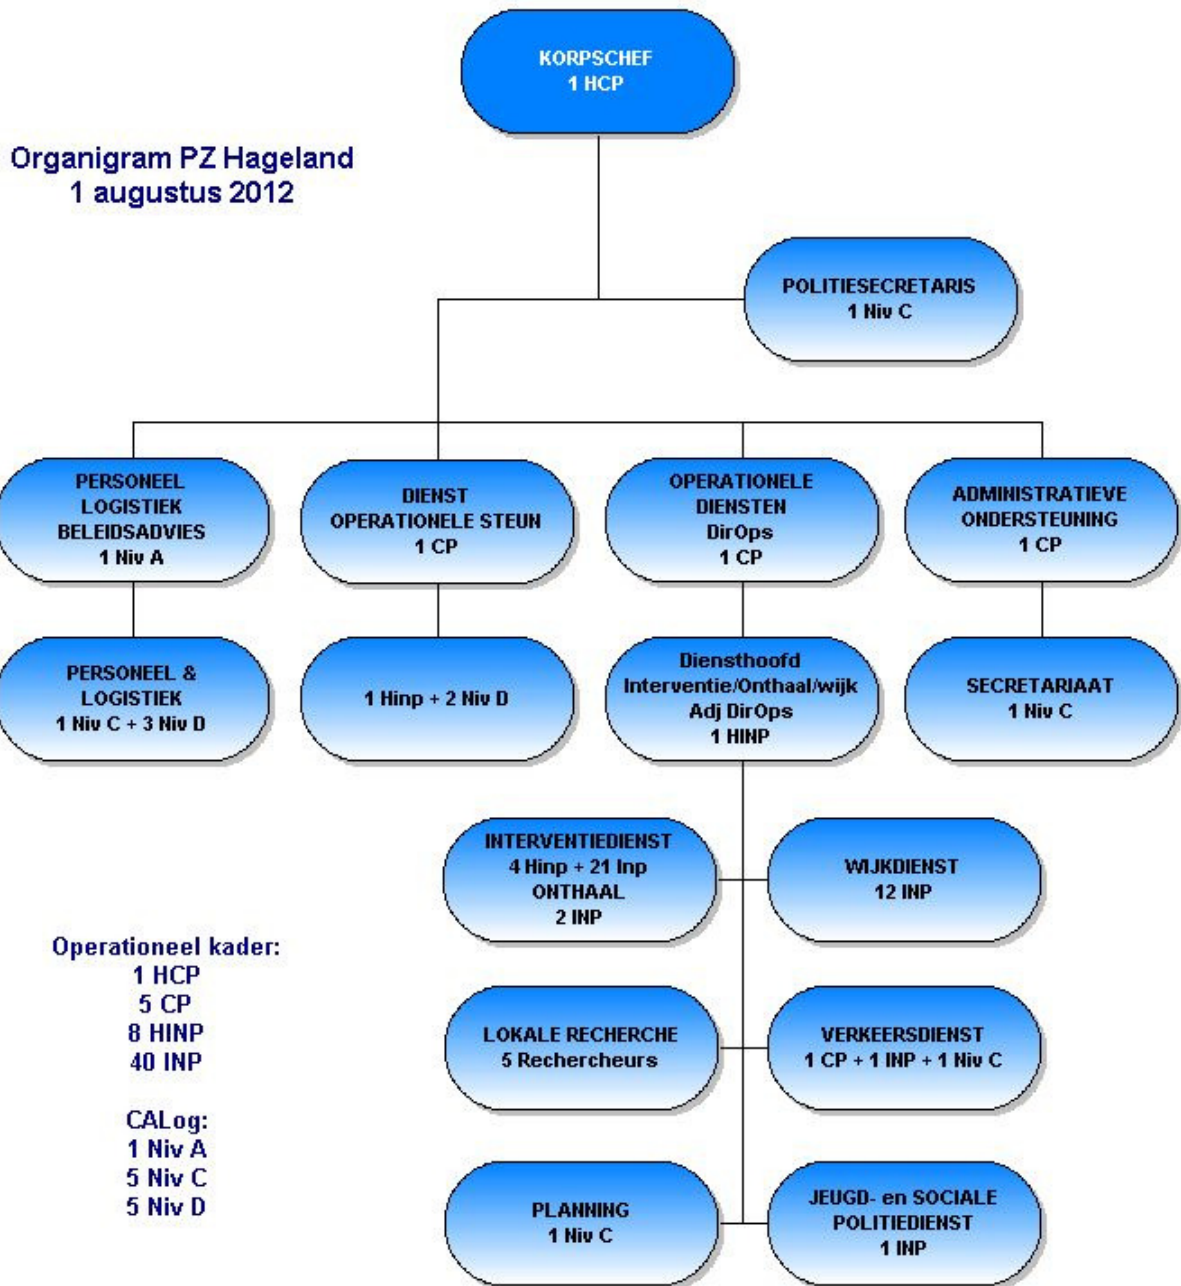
Organigram PZ Hageland
1 augustus 2012

KORPSCHEF
1 HCP

POLITIESECRETARIS
1 Niv C

PERSONEEL
LOGISTIEK
BELEIDSADVIES
1 Niv A

DIENST
OPERATIONELE STEUN
1 CP

OPERATIONELE
DIENSTEN
DirOps
1 CP

ADMINISTRATIEVE
ONDERSTEUNING
1 CP

PERSONEEL &
LOGISTIEK
1 Niv C + 3 Niv D

1 Hinp + 2 Niv D

Diensthoofd
Interventie/Onthaal/wijk
Adj DirOps
1 HINP

SECRETARIAAT
1 Niv C

INTERVENTIEDIENST
4 Hinp + 21 Inp
ONTHAAL
2 INP

WIJKDIENST
12 INP

Operationeel kader:
1 HCP
5 CP
8 HINP
40 INP

LOKALE RECHERCHE
5 Rechercheurs

VERKEERSDIENST
1 CP + 1 INP + 1 Niv C

CALog:
1 Niv A
5 Niv C
5 Niv D

PLANNING
1 Niv C

JEUGD- en SOCIALE
POLITIEDIENST
1 INP